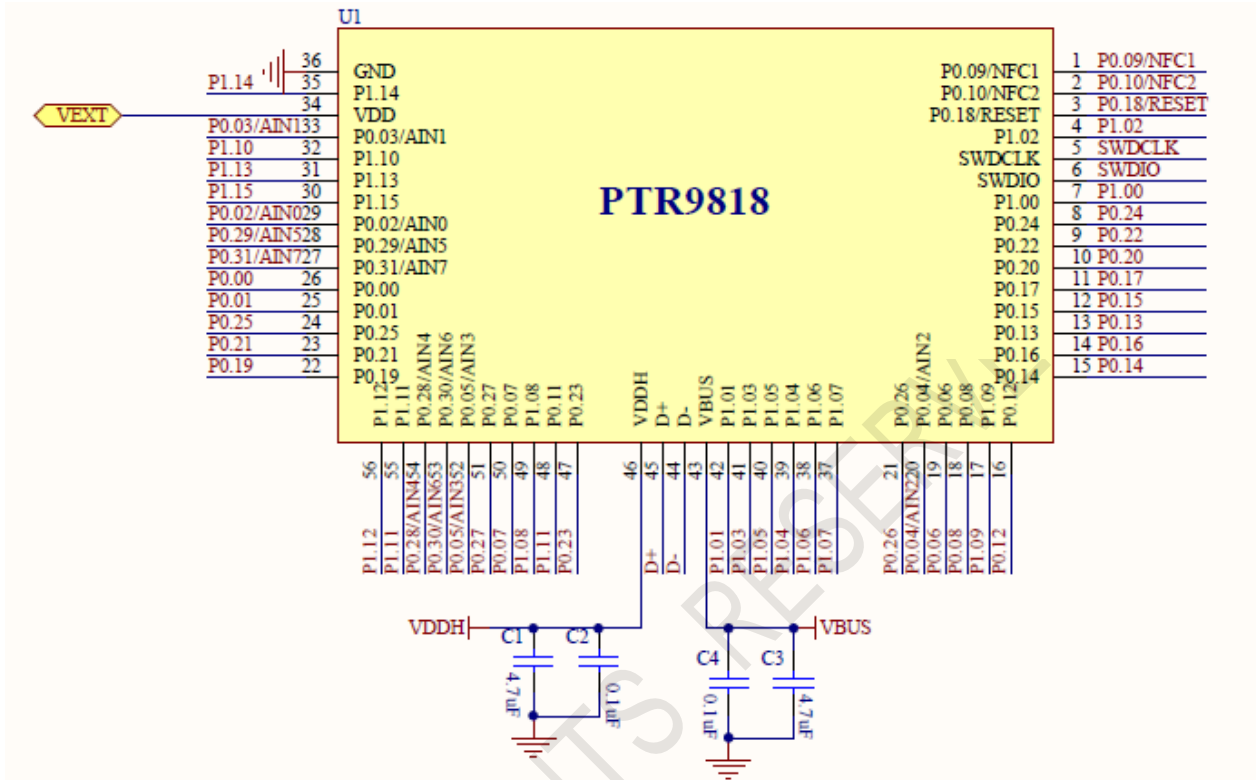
U1

PTR9818

| Net | Pin | Function |
|---|---|---|
|  | 36 | GND |
| P1.14 | 35 | P1.14 |
| VEXT | 34 | VDD |
| P0.03/AIN1 | 33 | P0.03/AIN1 |
| P1.10 | 32 | P1.10 |
| P1.13 | 31 | P1.13 |
| P1.15 | 30 | P1.15 |
| P0.02/AIN0 | 29 | P0.02/AIN0 |
| P0.29/AIN5 | 28 | P0.29/AIN5 |
| P0.31/AIN7 | 27 | P0.31/AIN7 |
| P0.00 | 26 | P0.00 |
| P0.01 | 25 | P0.01 |
| P0.25 | 24 | P0.25 |
| P0.21 | 23 | P0.21 |
| P0.19 | 22 | P0.19 |

| Function | Pin | Net |
|---|---|---|
| P0.09/NFC1 | 1 | P0.09/NFC1 |
| P0.10/NFC2 | 2 | P0.10/NFC2 |
| P0.18/RESET | 3 | P0.18/RESET |
| P1.02 | 4 | P1.02 |
| SWDCLK | 5 | SWDCLK |
| SWDIO | 6 | SWDIO |
| P1.00 | 7 | P1.00 |
| P0.24 | 8 | P0.24 |
| P0.22 | 9 | P0.22 |
| P0.20 | 10 | P0.20 |
| P0.17 | 11 | P0.17 |
| P0.15 | 12 | P0.15 |
| P0.13 | 13 | P0.13 |
| P0.16 | 14 | P0.16 |
| P0.14 | 15 | P0.14 |

| Function | Pin | Net |
|---|---|---|
| P1.12 | 56 | P1.12 |
| P1.11 | 55 | P1.11 |
| P0.28/AIN4 | 54 | P0.28/AIN4 |
| P0.30/AIN6 | 53 | P0.30/AIN6 |
| P0.05/AIN3 | 52 | P0.05/AIN3 |
| P0.27 | 51 | P0.27 |
| P0.07 | 50 | P0.07 |
| P1.08 | 49 | P1.08 |
| P0.11 | 48 | P1.11 |
| P0.23 | 47 | P0.23 |
| VDDH | 46 |  |
| D+ | 45 | D+ |
| D- | 44 | D- |
| VBUS | 43 |  |
| P1.01 | 42 | P1.01 |
| P1.03 | 41 | P1.03 |
| P1.05 | 40 | P1.05 |
| P1.04 | 39 | P1.04 |
| P1.06 | 38 | P1.06 |
| P1.07 | 37 | P1.07 |
| P0.26 | 21 | P0.26 |
| P0.04/AIN2 | 20 | P0.04/AIN2 |
| P0.06 | 19 | P0.06 |
| P0.08 | 18 | P0.08 |
| P1.09 | 17 | P1.09 |
| P0.12 | 16 | P0.12 |

VDDH C1 4.7uF C2 0.1uF

VBUS C4 0.1uF C3 4.7uF

ITS RESERV